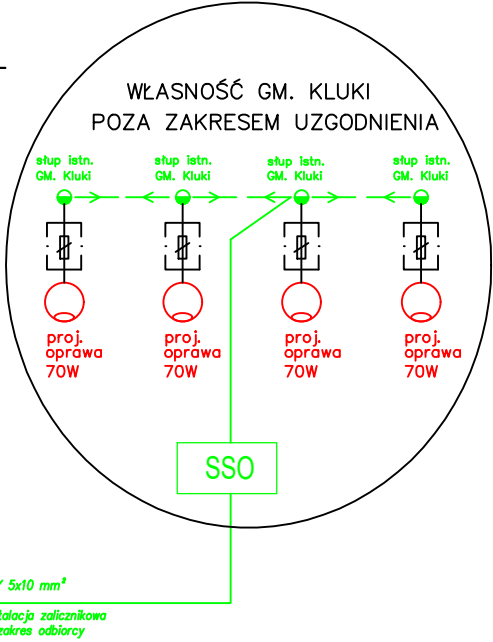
WŁASNOŚĆ GM. KLUKI
POZA ZAKRESEM UZGODNIENIA

słup istn. GM. Kluki

słup istn. GM. Kluki

słup istn. GM. Kluki

słup istn. GM. Kluki

proj. oprawa 70W

proj. oprawa 70W

proj. oprawa 70W

proj. oprawa 70W

SSO

Y 5x10 mm²

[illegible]alacja zalicznikowa
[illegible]akres odbiorcy